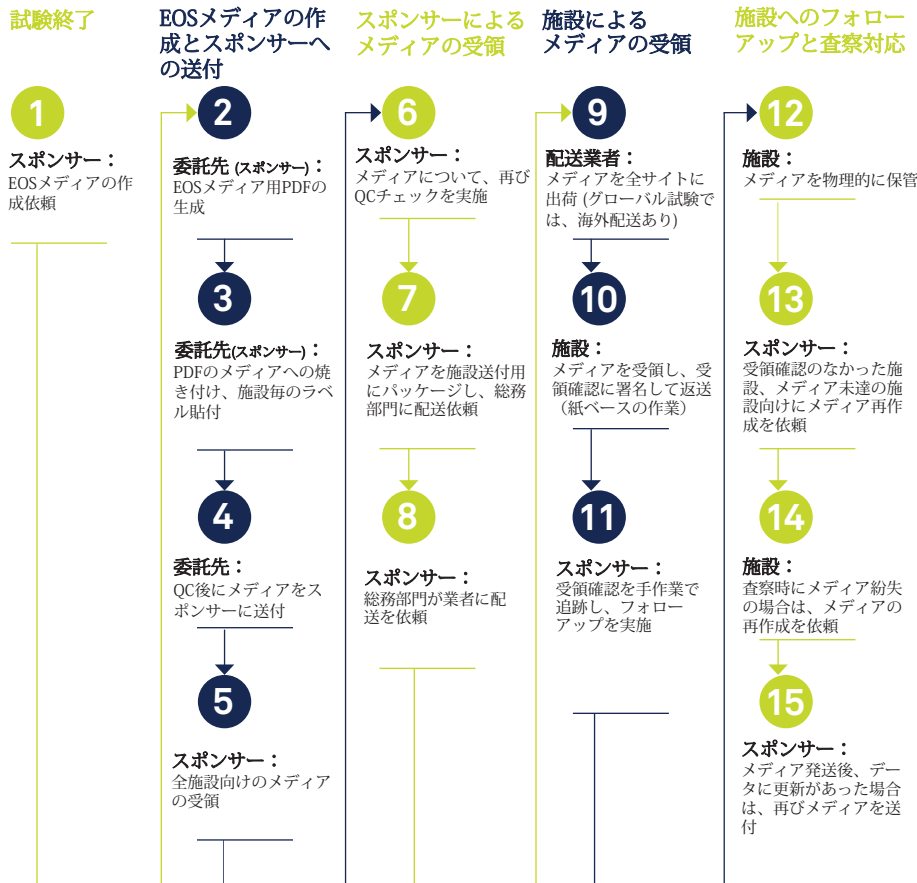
試験終了

1

スポンサー：
EOSメディアの作成依頼

EOSメディアの作成とスポンサーへの送付

2

委託先 (スポンサー)：
EOSメディア用PDFの生成

3

委託先(スポンサー)：
PDFのメディアへの焼き付け、施設毎のラベル貼付

4

委託先：
QC後にメディアをスポンサーに送付

5

スポンサー：
全施設向けのメディアの受領

スポンサーによるメディアの受領

6

スポンサー：
メディアについて、再びQCチェックを実施

7

スポンサー：
メディアを施設送付用にパッケージし、総務部門に配送依頼

8

スポンサー：
総務部門が業者に配送を依頼

施設によるメディアの受領

9

配送業者：
メディアを全サイトに出荷 (グローバル試験では、海外配送あり)

10

施設：
メディアを受領し、受領確認に署名して返送（紙ベースの作業）

11

スポンサー：
受領確認を手作業で追跡し、フォローアップを実施

施設へのフォローアップと査察対応

12

施設：
メディアを物理的に保管

13

スポンサー：
受領確認のなかった施設、メディア未達の施設向けにメディア再作成を依頼

14

施設：
査察時にメディア紛失の場合は、メディアの再作成を依頼

15

スポンサー：
メディア発送後、データに更新があった場合は、再びメディアを送付